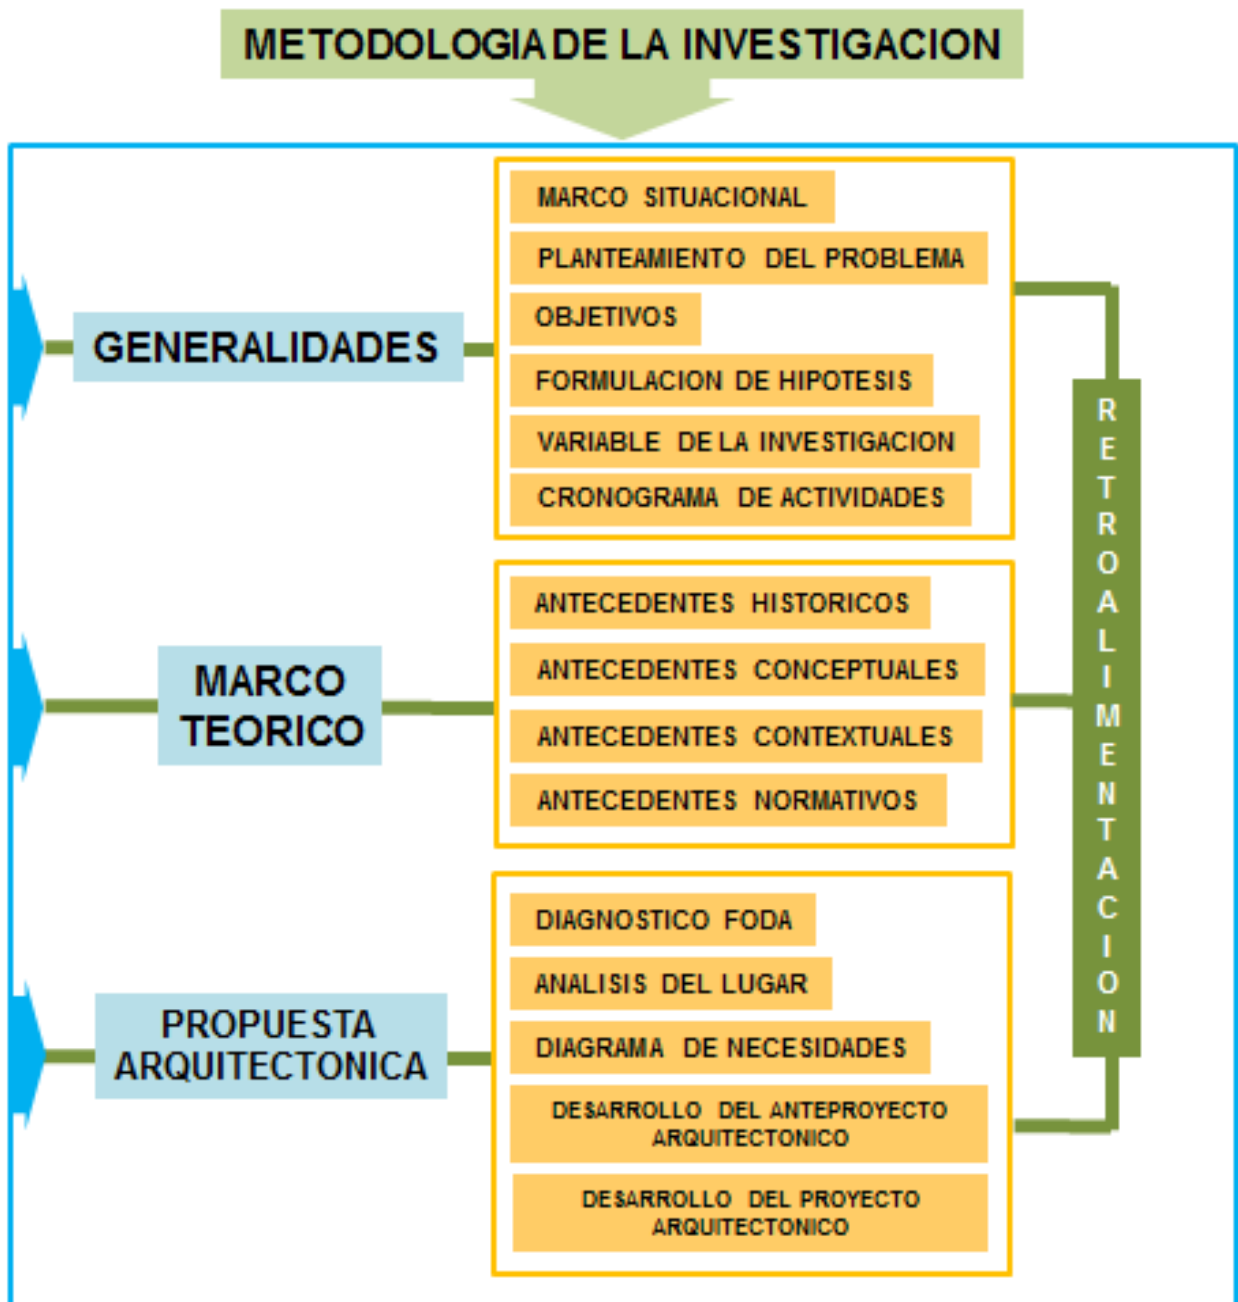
METODOLOGIA DE LA INVESTIGACION

GENERALIDADES

MARCO SITUACIONAL
PLANTEAMIENTO DEL PROBLEMA
OBJETIVOS
FORMULACION DE HIPOTESIS
VARIABLE DE LA INVESTIGACION
CRONOGRAMA DE ACTIVIDADES

MARCO TEORICO

ANTECEDENTES HISTORICOS
ANTECEDENTES CONCEPTUALES
ANTECEDENTES CONTEXTUALES
ANTECEDENTES NORMATIVOS

PROPUESTA ARQUITECTONICA

DIAGNOSTICO FODA
ANALISIS DEL LUGAR
DIAGRAMA DE NECESIDADES
DESARROLLO DEL ANTEPROYECTO ARQUITECTONICO
DESARROLLO DEL PROYECTO ARQUITECTONICO

RETROALIMENTACION